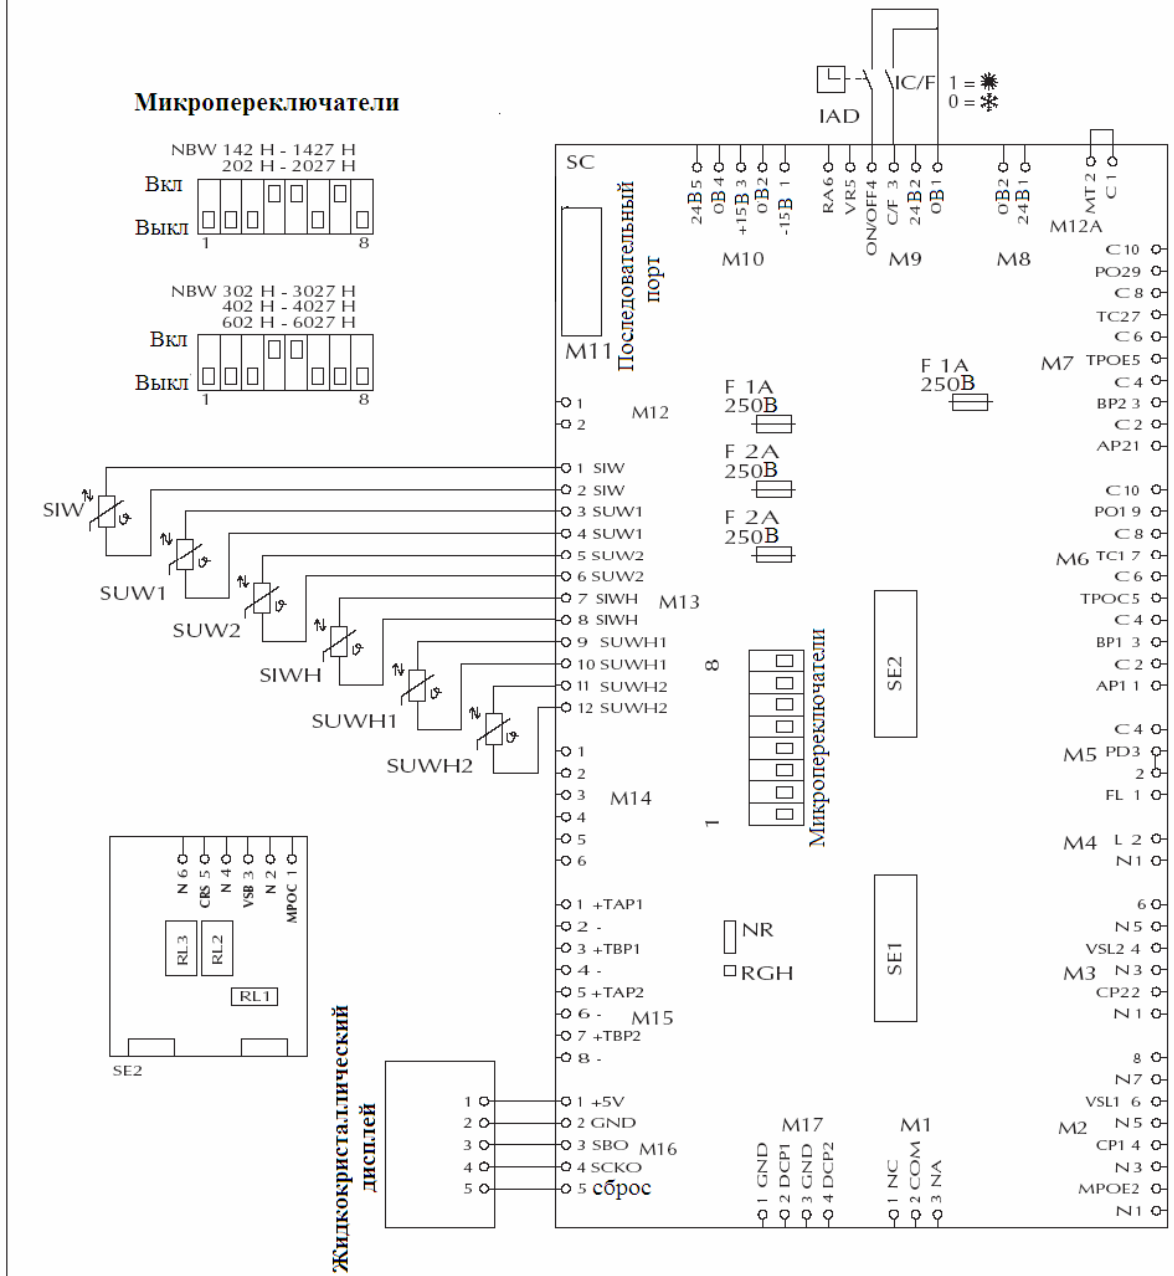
Микропереключатели

NBW 142 H - 1427 H
202 H - 2027 H
Вкл
Выкл
1
8

NBW 302 H - 3027 H
402 H - 4027 H
602 H - 6027 H
Вкл
Выкл
1
8

IAD
IC/F
1 = ☀
0 = ❄

SC
24В 5
0В 4
+15В 3
0В 2
-15В 1
M10
RA 6
VR 5
ON/OFF 4
C/F 3
24В 2
0В 1
M9
0В 2
24В 1
M8
MT 2
C 1
M12A

Последовательный порт
M11

C 10
PO2 9
C 8
TC2 7
C 6
TPOE 5
M7
C 4
BP2 3
C 2
AP2 1

F 1A
250В

1
2
M12
F 1A
250В
F 2A
250В
F 2A
250В

SIW
1 SIW
2 SIW
3 SUW1
4 SUW1
5 SUW2
6 SUW2
7 SIWH
8 SIWH
9 SUWH1
10 SUWH1
11 SUWH2
12 SUWH2
M13
SUW1
SUW2
SIWH
SUWH1
SUWH2

C 10
PO1 9
C 8
M6
TC1 7
C 6
TPOC 5
C 4
BP1 3
C 2
AP1 1

8
Микропереключатели
1
SE2

C 4
M5
PD 3
2
FL 1

1
2
3
4
5
6
M14

M4
L 2
N 1

N 6
CRS 5
N 4
VSB 3
N 2
MPOC 1
RL3
RL2
RL1
SE2

1 +TAP1
2 -
3 +TBP1
4 -
5 +TAP2
6 -
7 +TBP2
8 -
M15
NR
RGH
SE1

6
N 5
VSL2 4
M3
N 3
CP2 2
N 1

8
N 7
VSL1 6
M2
N 5
CP1 4
N 3
MPOE 2
N 1

Жидкокристаллический дисплей
1
2
3
4
5
1 +5V
2 GND
3 SBO
4 SCKO
5 сброс
M16

M17
1 GND
2 DCP1
3 GND
4 DCP2
M1
1 NC
2 COM
3 NA